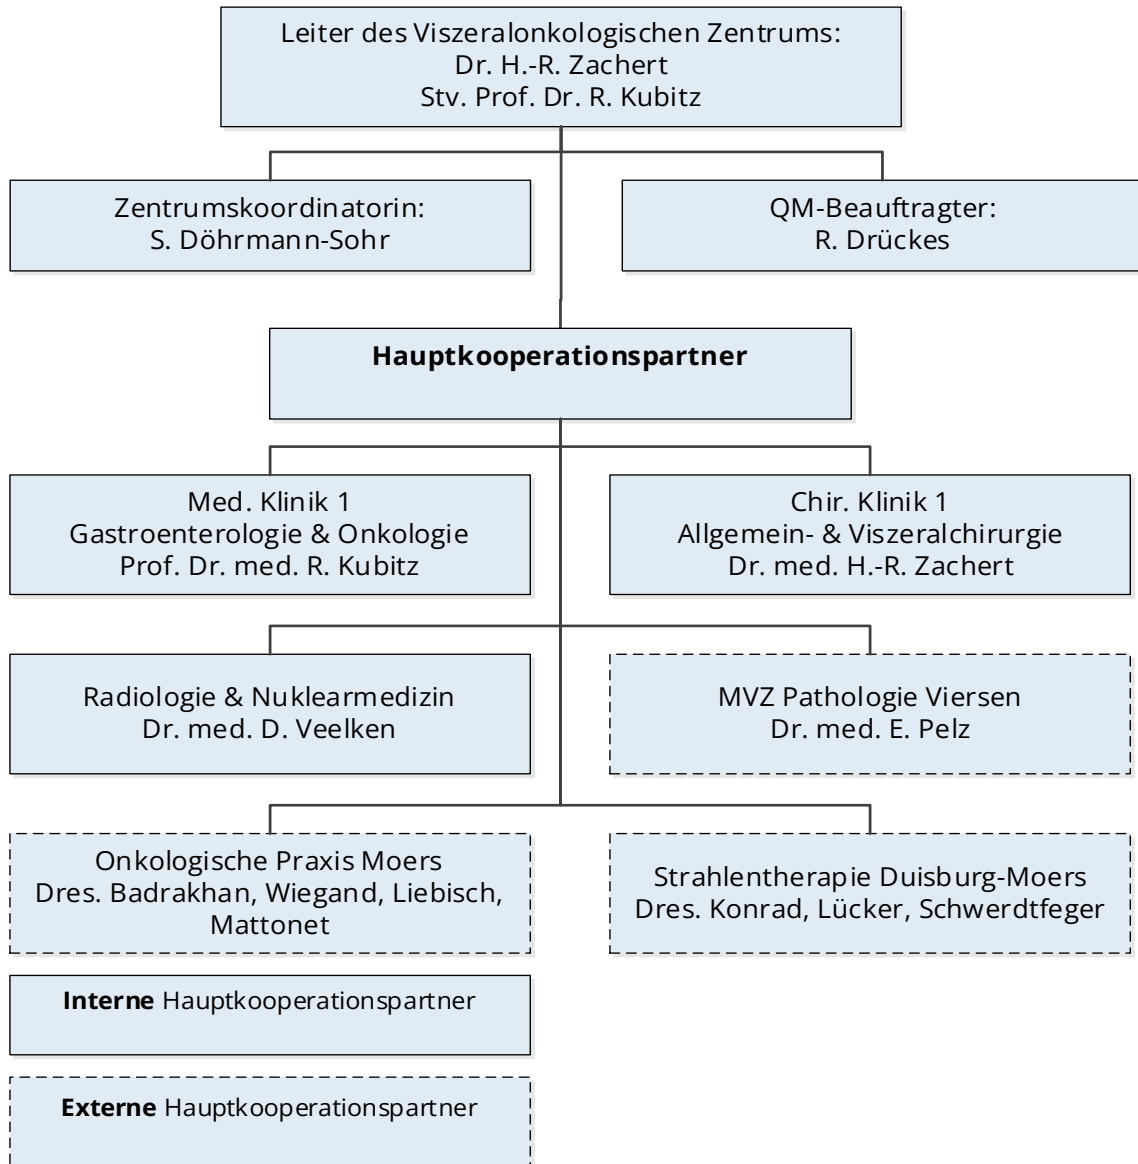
Leiter des Viszeralonkologischen Zentrums:
Dr. H.-R. Zachert
Stv. Prof. Dr. R. Kubitz

Zentrumskoordinatorin:
S. Döhrmann-Sohr

QM-Beauftragter:
R. Drückes

**Hauptkooperationspartner**

Med. Klinik 1
Gastroenterologie & Onkologie
Prof. Dr. med. R. Kubitz

Chir. Klinik 1
Allgemein- & Viszeralchirurgie
Dr. med. H.-R. Zachert

Radiologie & Nuklearmedizin
Dr. med. D. Veelken

MVZ Pathologie Viersen
Dr. med. E. Pelz

Onkologische Praxis Moers
Dres. Badrakhan, Wiegand, Liebisch, Mattonet

Strahlentherapie Duisburg-Moers
Dres. Konrad, Lücker, Schwerdtfeger

**Interne** Hauptkooperationspartner

**Externe** Hauptkooperationspartner